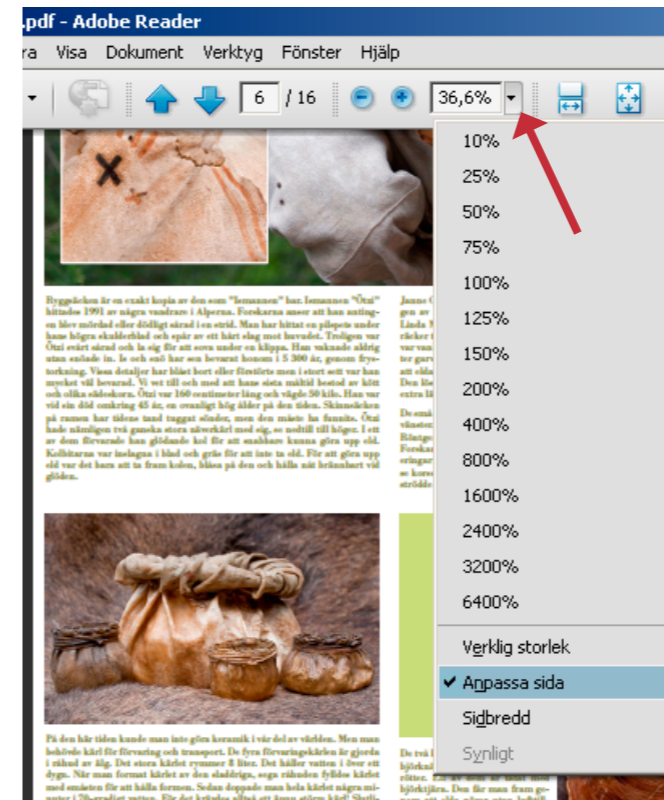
.pdf - Adobe Reader

ra Visa Dokument Verktyg Fönster Hjälp

6 / 16

36,6%

10%
25%
50%
75%
100%
125%
150%
200%
400%
800%
1600%
2400%
3200%
6400%

Verklig storlek
Anpassa sida
Sidbredd
Synligt

Ryggsäcken är en exakt kopia av den som "Ismannen" har. Ismannen "Ötzi" hittades 1991 av några vandrare i Alperna. Forskarna anser att han antingen blev mördad eller dödligt sårad i en strid. Man har hittat en pilspets under hans högra skulderblad och spår av ett hårt slag mot huvudet. Troligen var Ötzi svårt sårad och la sig för att sova under en klippa. Han vaknade aldrig utan endade in. Is och snö har sen bevarat honom i 5 300 år, genom frystorkning. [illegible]

På den här tiden kunde man inte göra keramik i vår del av världen. Men man behövde kärl för förvaring och transport. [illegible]